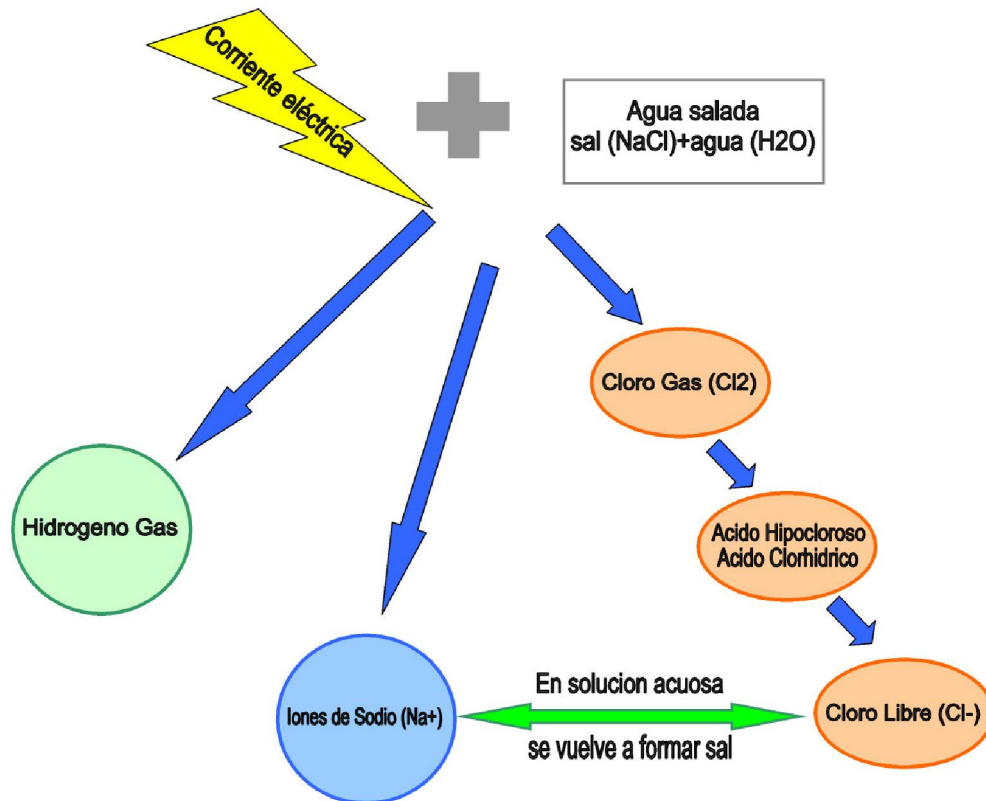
Corriente eléctrica

Agua salada
sal (NaCl)+agua (H2O)

Cloro Gas (Cl2)

Hidrogeno Gas

Acido Hipocloroso
Acido Clorhidrico

Iones de Sodio (Na+)

En solucion acuosa
se vuelve a formar sal

Cloro Libre (Cl-)